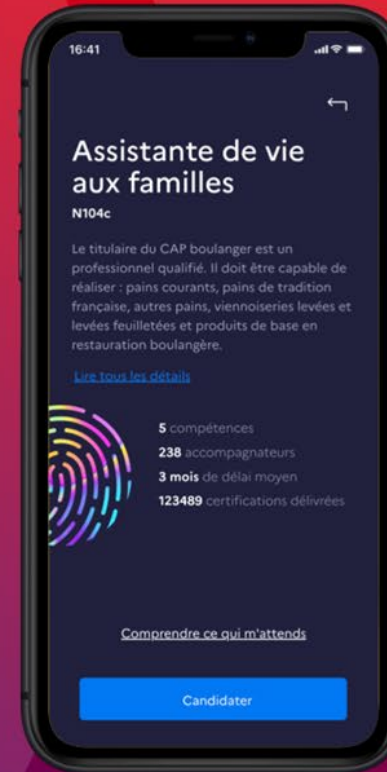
16:41

Assistante de vie aux familles

N104c

Le titulaire du CAP boulanger est un professionnel qualifié. Il doit être capable de réaliser : pains courants, pains de tradition française, autres pains, viennoiseries levées et levées feuilletées et produits de base en restauration boulangère.

Lire tous les détails

5 compétences
238 accompagnateurs
3 mois de délai moyen
123489 certifications délivrées

Comprendre ce qui m'attends

Candidater